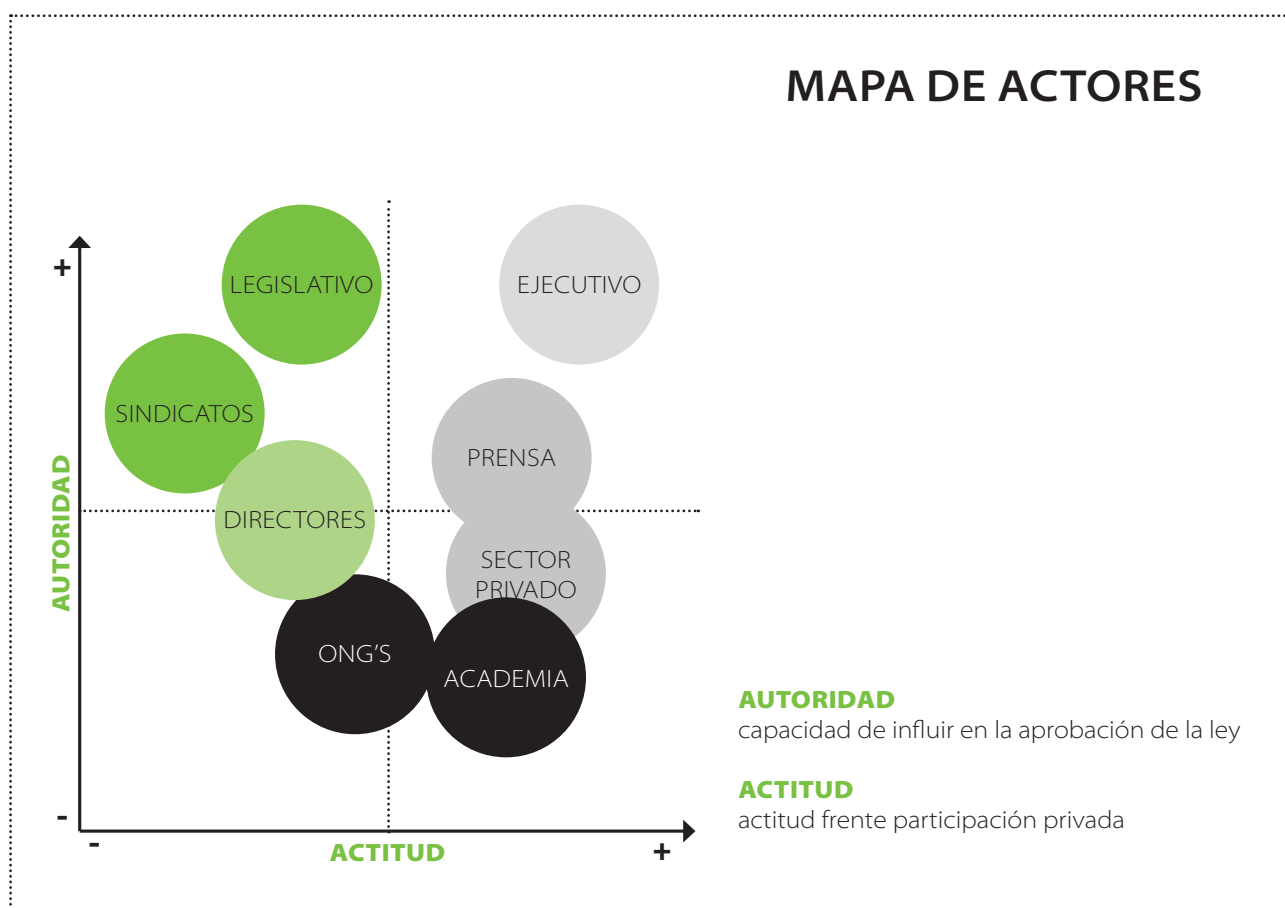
MAPA DE ACTORES

+
AUTORIDAD
-

LEGISLATIVO
EJECUTIVO
SINDICATOS
PRENSA
DIRECTORES
SECTOR PRIVADO
ONG'S
ACADEMIA

-
ACTITUD
+

AUTORIDAD
capacidad de influir en la aprobación de la ley

ACTITUD
actitud frente participación privada